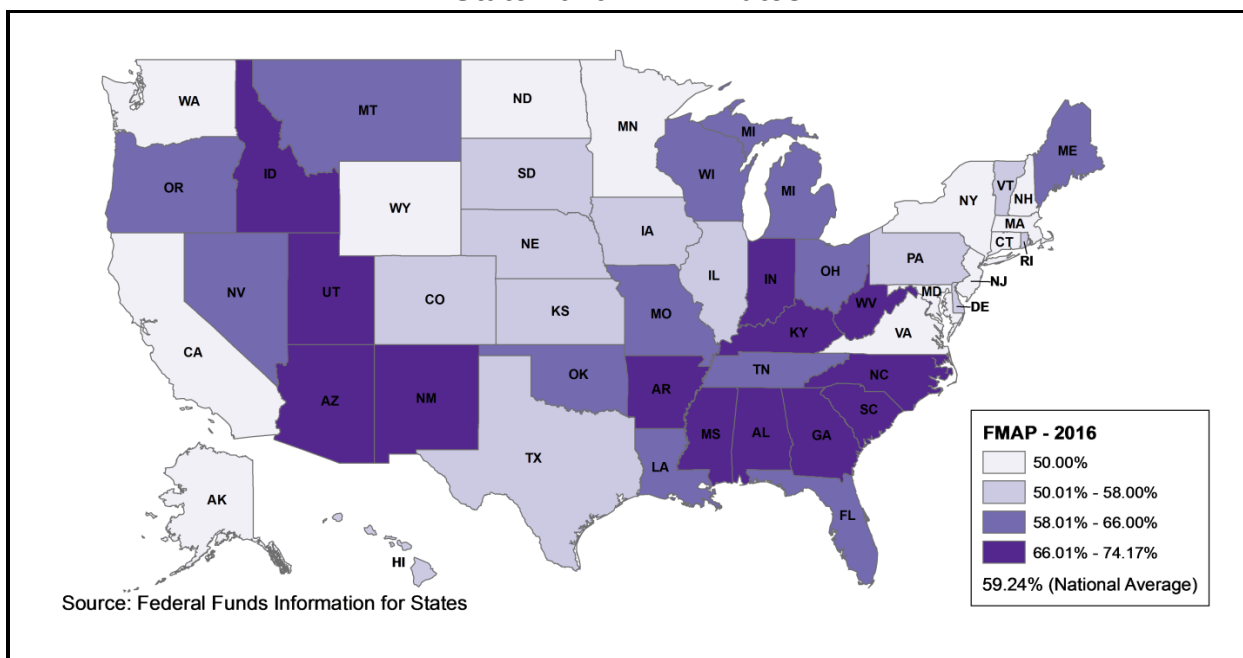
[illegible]

WA MT ND MN MI ME OR ID SD WI WY VT NH NY MI MA IA NE CT RI PA NV UT CO IL IN OH NJ KS MO WV MD DE CA VA KY TN OK NC AR AZ NM SC MS AL GA TX LA FL AK HI

FMAP - 2016
50.00%
50.01% - 58.00%
58.01% - 66.00%
66.01% - 74.17%
59.24% (National Average)

Source: Federal Funds Information for States